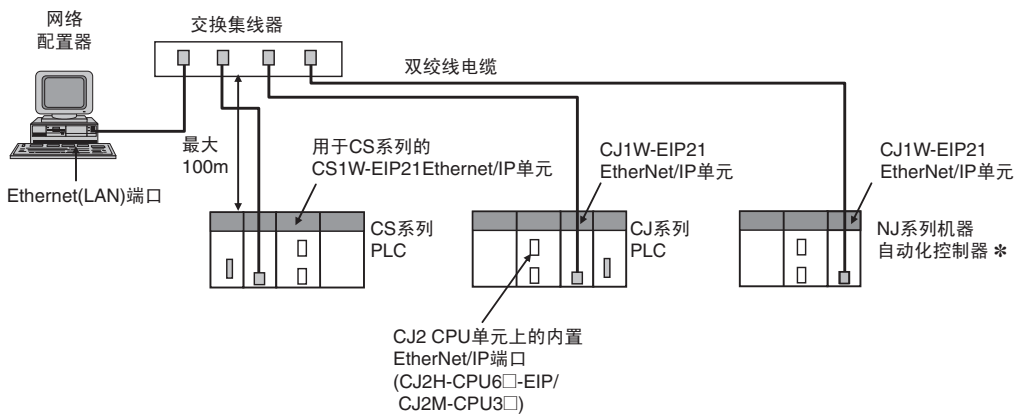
网络
配置器

交换集线器

双绞线电缆

最大
100m

用于CS系列的
CS1W-EIP21Ethernet/IP单元

CJ1W-EIP21
EtherNet/IP单元

CJ1W-EIP21
EtherNet/IP单元

Ethernet(LAN)端口

CS系列
PLC

CJ系列
PLC

NJ系列机器
自动化控制器 ✱

CJ2 CPU单元上的内置
EtherNet/IP端口
(CJ2H-CPU6□-EIP/
CJ2M-CPU3□)